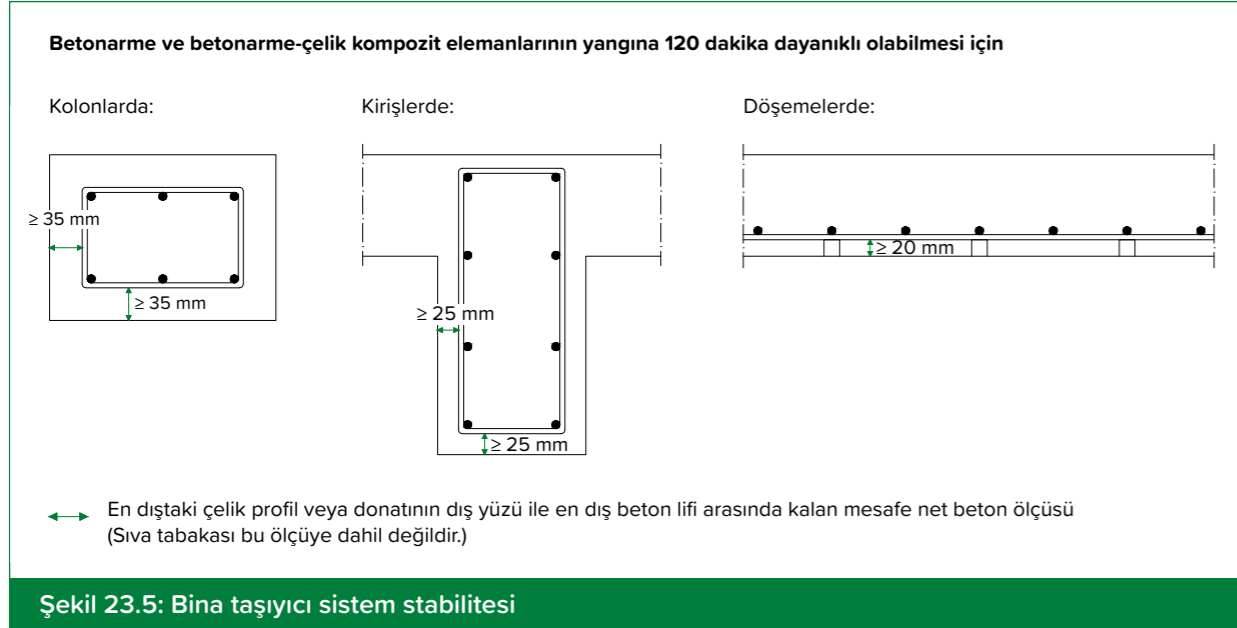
**Betonarme ve betonarme-çelik kompozit elemanlarının yangına 120 dakika dayanıklı olabilmesi için**

Kolonlarda:

$\geq$ 35 mm

$\geq$ 35 mm

Kirişlerde:

$\geq$ 25 mm

$\geq$ 25 mm

Döşemelerde:

$\geq$ 20 mm

En dıştaki çelik profil veya donatının dış yüzü ile en dış beton lifi arasında kalan mesafe net beton ölçüsü (Sıva tabakası bu ölçüye dahil değildir.)

Şekil 23.5: Bina taşıyıcı sistem stabilitesi